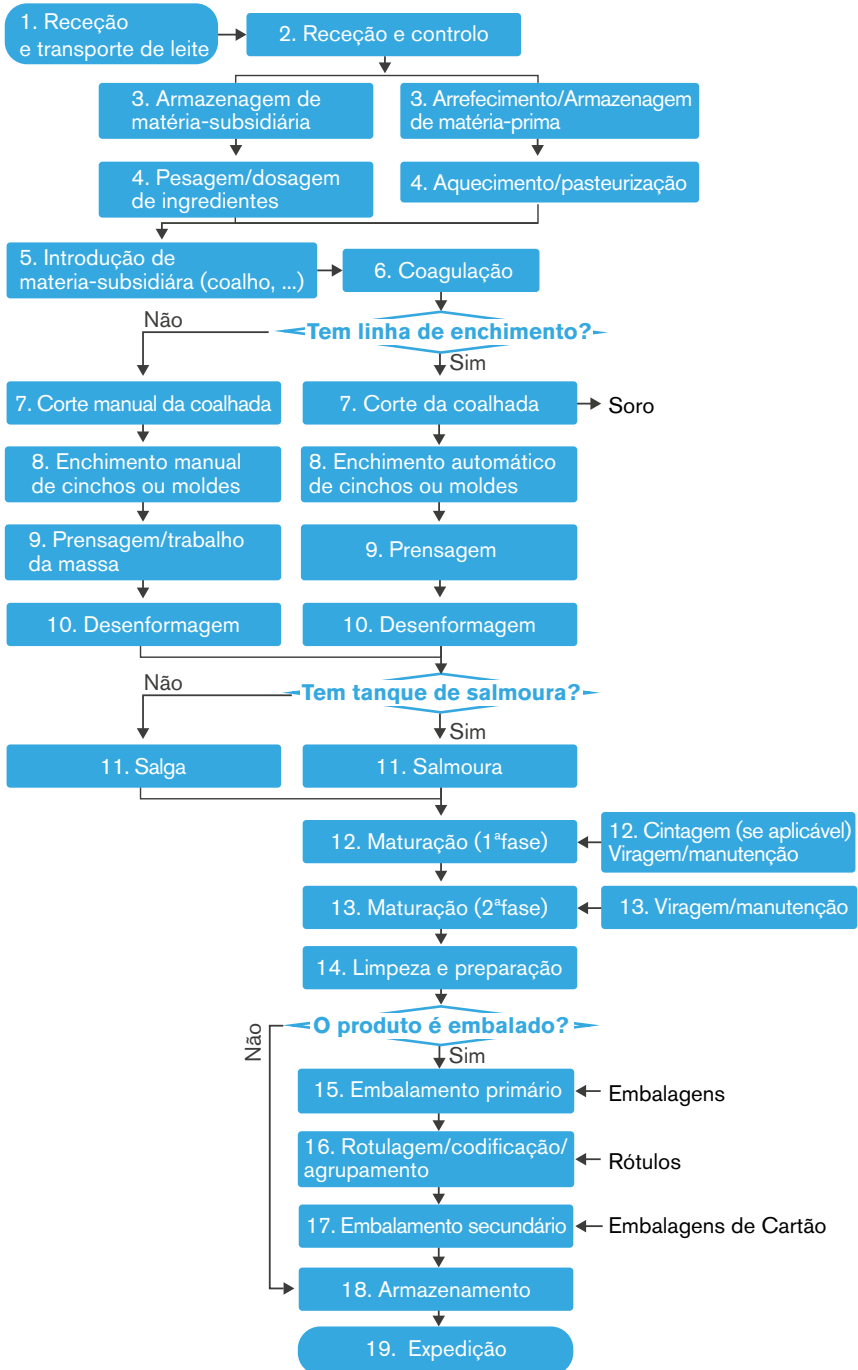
1. Receção e transporte de leite

2. Receção e controlo

3. Armazenagem de matéria-subsidiária

3. Arrefecimento/Armazenagem de matéria-prima

4. Pesagem/dosagem de ingredientes

4. Aquecimento/pasteurização

5. Introdução de materia-subsidiára (coalho, ...)

6. Coagulação

Não

Tem linha de enchimento?

Sim

7. Corte manual da coalhada

7. Corte da coalhada

Soro

8. Enchimento manual de cinchos ou moldes

8. Enchimento automático de cinchos ou moldes

9. Prensagem/trabalho da massa

9. Prensagem

10. Desenformagem

10. Desenformagem

Não

Tem tanque de salmoura?

Sim

11. Salga

11. Salmoura

12. Maturação (1ªfase)

12. Cintagem (se aplicável) Viragem/manutenção

13. Maturação (2ªfase)

13. Viragem/manutenção

14. Limpeza e preparação

Não

O produto é embalado?

Sim

15. Embalamento primário

Embalagens

16. Rotulagem/codificação/ agrupamento

Rótulos

17. Embalamento secundário

Embalagens de Cartão

18. Armazenamento

19. Expedição